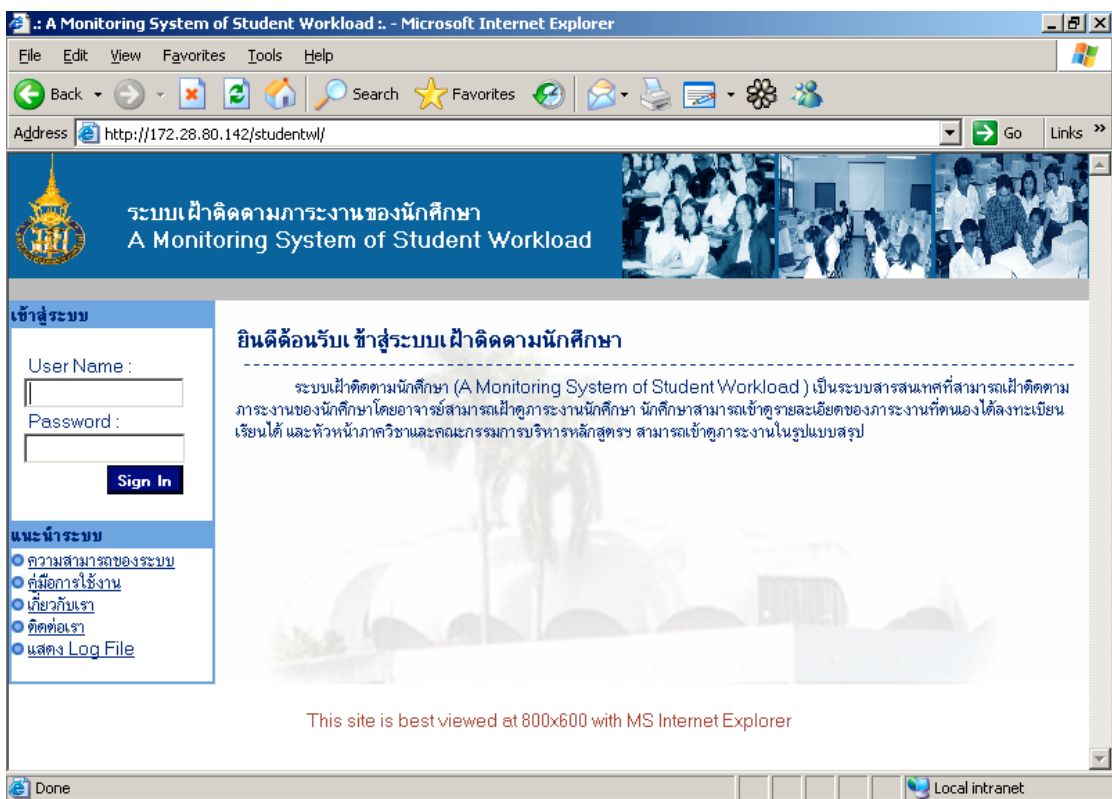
.: A Monitoring System of Student Workload :. - Microsoft Internet Explorer

File Edit View Favorites Tools Help

Back Search Favorites

Address http://172.28.80.142/studentwl/ Go Links »

ระบบเฝ้าติดตามภาระงานของนักศึกษา
A Monitoring System of Student Workload

เข้าสู่ระบบ

User Name :

Password :

Sign In

แนะนำระบบ

ความสามารถของระบบ
คู่มือการใช้งาน
เกี่ยวกับเรา
ติดต่อเรา
แสดง Log File

ยินดีต้อนรับ เข้าสู่ระบบเฝ้าติดตามนักศึกษา

ระบบเฝ้าติดตามนักศึกษา (A Monitoring System of Student Workload ) เป็นระบบสารสนเทศที่สามารถเฝ้าติดตามภาระงานของนักศึกษาโดยอาจารย์สามารถเฝ้าดูภาระงานนักศึกษา นักศึกษาสามารถเข้าดูรายละเอียดของภาระงานที่ตนเองได้ลงทะเบียนเรียนได้ และหัวหน้าภาควิชาและคณะกรรมการบริหารหลักสูตรฯ สามารถเข้าดูภาระงานในรูปแบบสรุป

This site is best viewed at 800x600 with MS Internet Explorer

Done

Local intranet